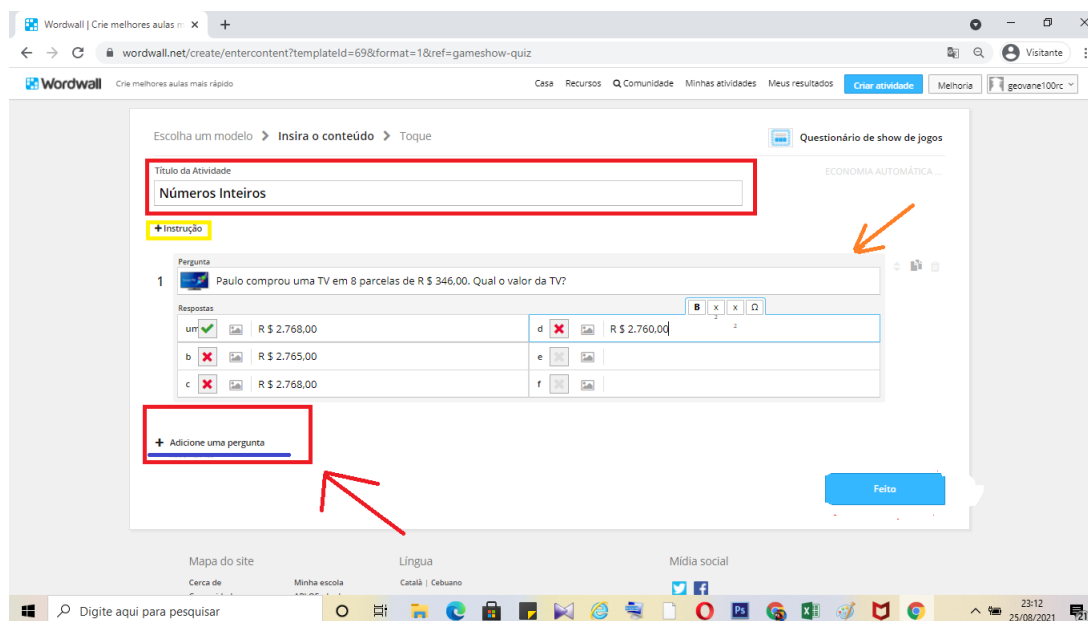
Wordwall | Crie melhores aulas m ×  +

wordwall.net/create/entercontent?templateId=69&format=1&ref=gameshow-quiz

Visitante

Wordwall Crie melhores aulas mais rápido

Casa Recursos Comunidade Minhas atividades Meus resultados Criar atividade Melhoria geovane100rc

Escolha um modelo > Insira o conteúdo > Toque

Questionário de show de jogos

Título da Atividade

Números Inteiros

ECONOMIA AUTOMÁTICA ...

+ Instrução

Pergunta

1 Paulo comprou uma TV em 8 parcelas de R $ 346,00. Qual o valor da TV?

Respostas

B $x_2$ $x^2$ Ω

um R $ 2.768,00

d R $ 2.760,00

b R $ 2.765,00

e

c R $ 2.768,00

f

+ Adicione uma pergunta

Feito

Mapa do site

Cerca de

Minha escola

Língua

Català | Cebuano

Mídia social

Digite aqui para pesquisar

23:12
25/08/2021